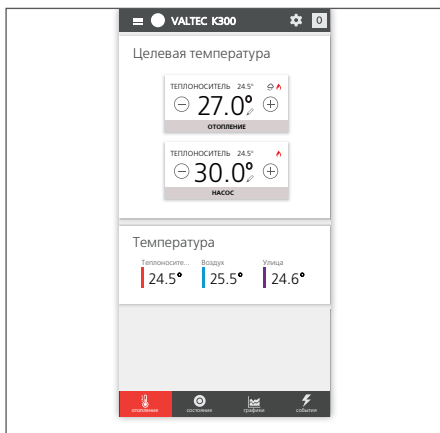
VALTEC K300

0

Целевая температура

ТЕПЛОНОСИТЕЛЬ 24.5°

27.0°

ОТОПЛЕНИЕ

ТЕПЛОНОСИТЕЛЬ 24.5°

30.0°

НАСОС

Температура

Теплоносите...
24.5°

Воздух
25.5°

Улица
24.6°

отопление

состояние

графики

события